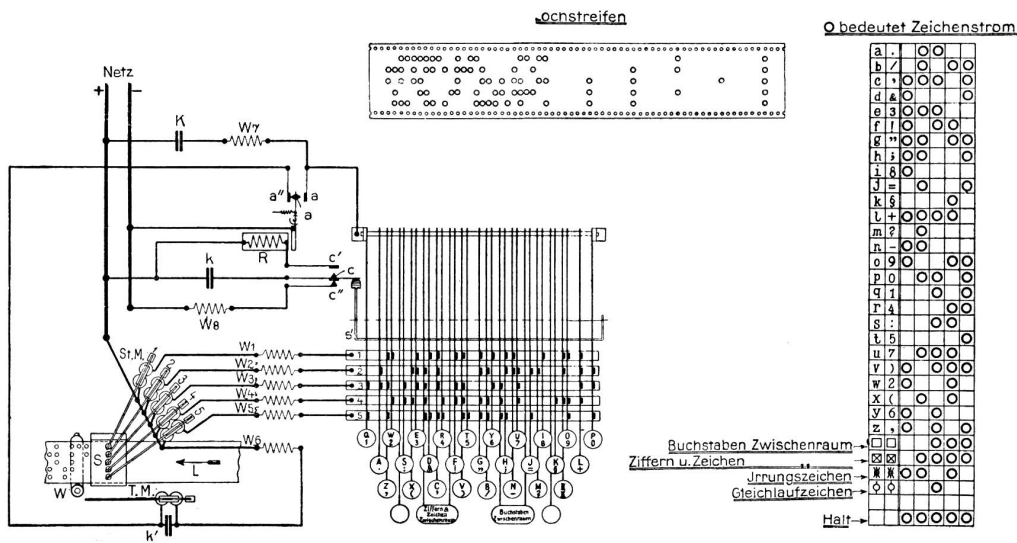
ochstreifen

O bedeutet Zeichenstrom

Netz
+ −
K
W7
a″
a
a
R
k
c′
c
c″
W8
5′
St.M.
W1
W2
W3
W4
W5
W6
L
W
T.M.
k′

Q 1
W 2
E 3
R 4
T 5
Y 6
U 7
I 8
O 9
P 0
A
S
D
F
G
H
J
K
L
Z
X
C
V
B
N
M
Ziffern & Zeichen Zwischenraum
Buchstaben Zwischenraum

| | | | | | | |
|---|---|---|---|---|---|---|
| a | . | | O | O | | |
| b | / | | O | | O | O |
| c | , | O | O | O | | |
| d | & | O | | | | O |
| e | 3 | O | O | O | | |
| f | ! | O | | O | O | |
| g | " | O | O | | O | |
| h | ; | O | O | | | O |
| i | 8 | O | | | | |
| j | = | | O | | | O |
| k | § | | | | O | |
| l | + | O | O | O | O | |
| m | ? | | O | | | |
| n | - | O | O | | | |
| o | 9 | O | | | O | O |
| p | 0 | | O | O | | O |
| q | 1 | | | O | | O |
| r | 4 | | | | O | O |
| s | : | | | O | O | |
| t | 5 | | | | | O |
| u | 7 | | O | O | O | |
| v | ) | O | | O | O | O |
| w | 2 | O | | | O | |
| x | ( | | O | | O | |
| y | 6 | O | | O | | |
| z | , | O | | O | | O |
| □ | □ | | | O | O | O |
| ⊠ | ⊠ | | O | O | O | O |
| ⋇ | ⋇ | O | O | | O | |
| ◊ | ◊ | | | O | | |
| | | | O | O | O | O | O |

Buchstaben Zwischenraum
Ziffern u. Zeichen
Jrrungszeichen
Gleichlaufzeichen
Halt